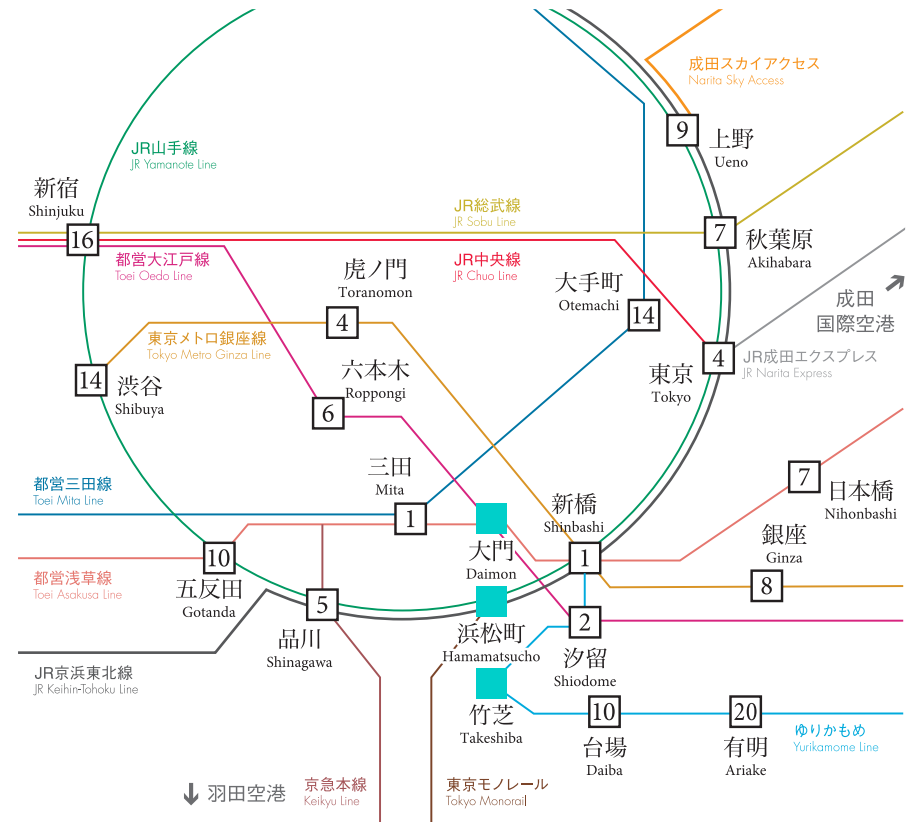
成田スカイアクセス
Narita Sky Access

JR山手線
JR Yamanote Line

9 上野
Ueno

新宿
Shinjuku
16

JR総武線
JR Sobu Line

7 秋葉原
Akihabara

都営大江戸線
Toei Oedo Line

虎ノ門
Toranomon
4

JR中央線
JR Chuo Line

大手町
Otemachi
14

成田
国際空港

東京メトロ銀座線
Tokyo Metro Ginza Line

14 渋谷
Shibuya

六本木
Roppongi
6

東京
Tokyo
4

JR成田エクスプレス
JR Narita Express

三田
Mita
1

都営三田線
Toei Mita Line

新橋
Shinbashi
1

7 日本橋
Nihonbashi

10
五反田
Gotanda

大門
Daimon

銀座
Ginza
8

都営浅草線
Toei Asakusa Line

5
品川
Shinagawa

浜松町
Hamamatsucho

2
汐留
Shiodome

JR京浜東北線
JR Keihin-Tohoku Line

竹芝
Takeshiba

10
台場
Daiba

20
有明
Ariake

ゆりかもめ
Yurikamome Line

羽田空港

京急本線
Keikyu Line

東京モノレール
Tokyo Monorail